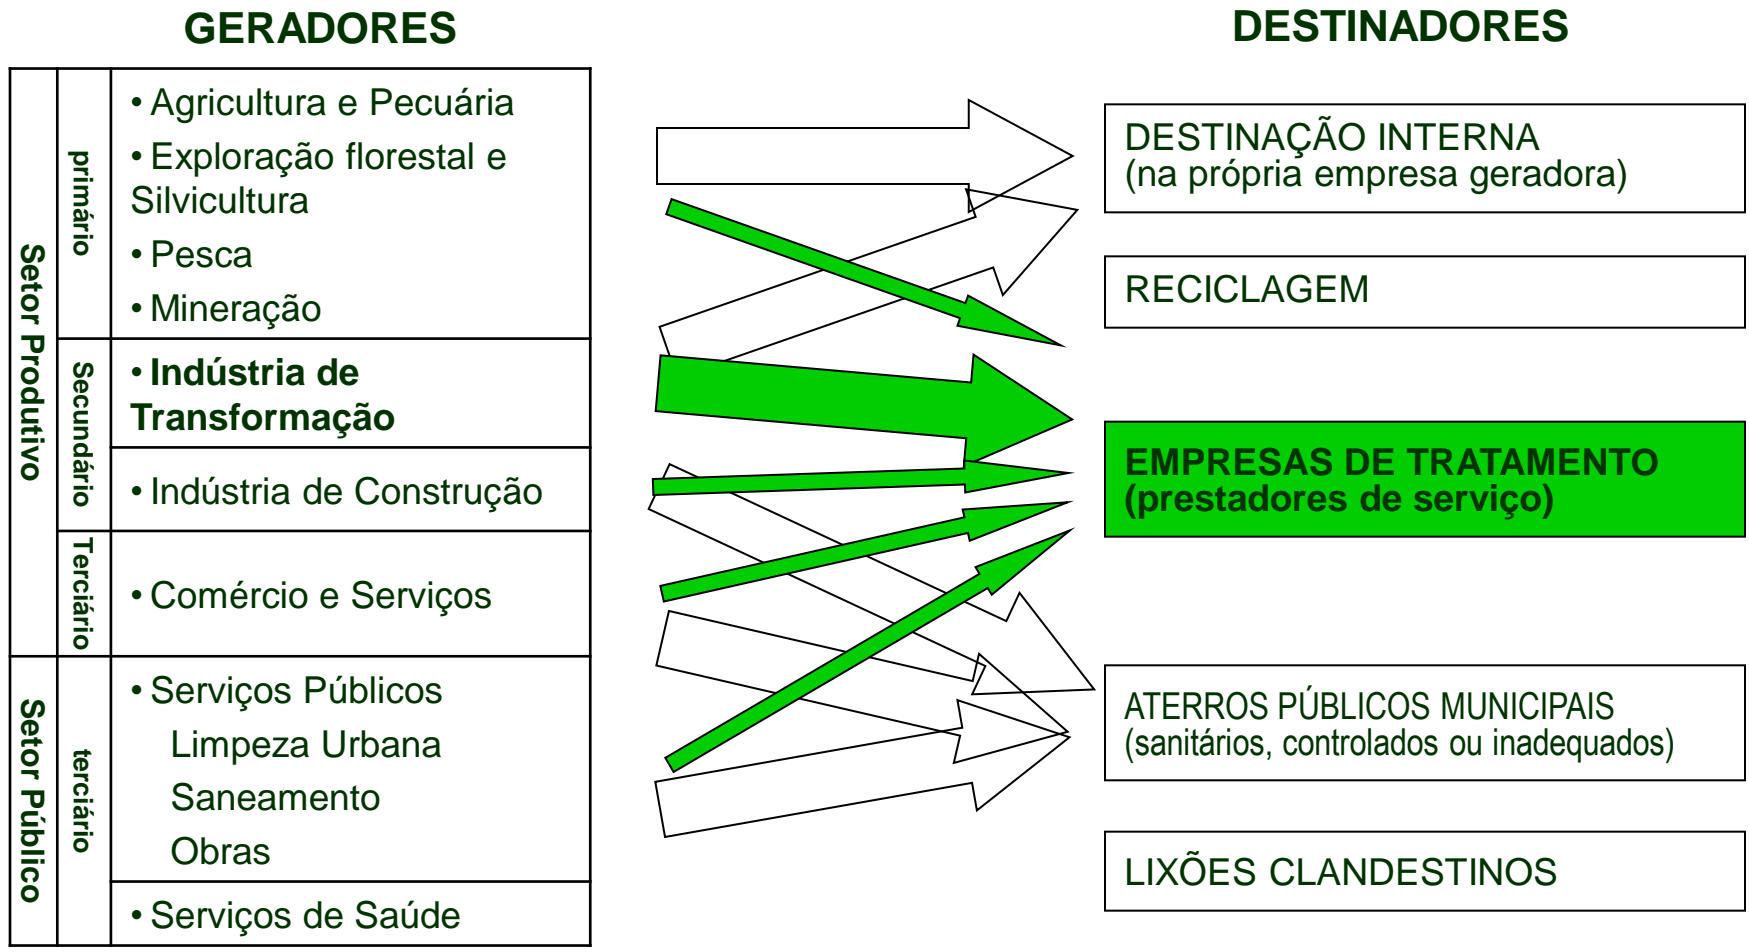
GERADORES

DESTINADORES

Setor Produtivo

primário

• Agricultura e Pecuária
• Exploração florestal e Silvicultura
• Pesca
• Mineração

Secundário

• Indústria de Transformação

• Indústria de Construção

Terciário

• Comércio e Serviços

Setor Público

terciário

• Serviços Públicos
Limpeza Urbana
Saneamento
Obras

• Serviços de Saúde

DESTINAÇÃO INTERNA
(na própria empresa geradora)

RECICLAGEM

EMPRESAS DE TRATAMENTO
(prestadores de serviço)

ATERROS PÚBLICOS MUNICIPAIS
(sanitários, controlados ou inadequados)

LIXÕES CLANDESTINOS